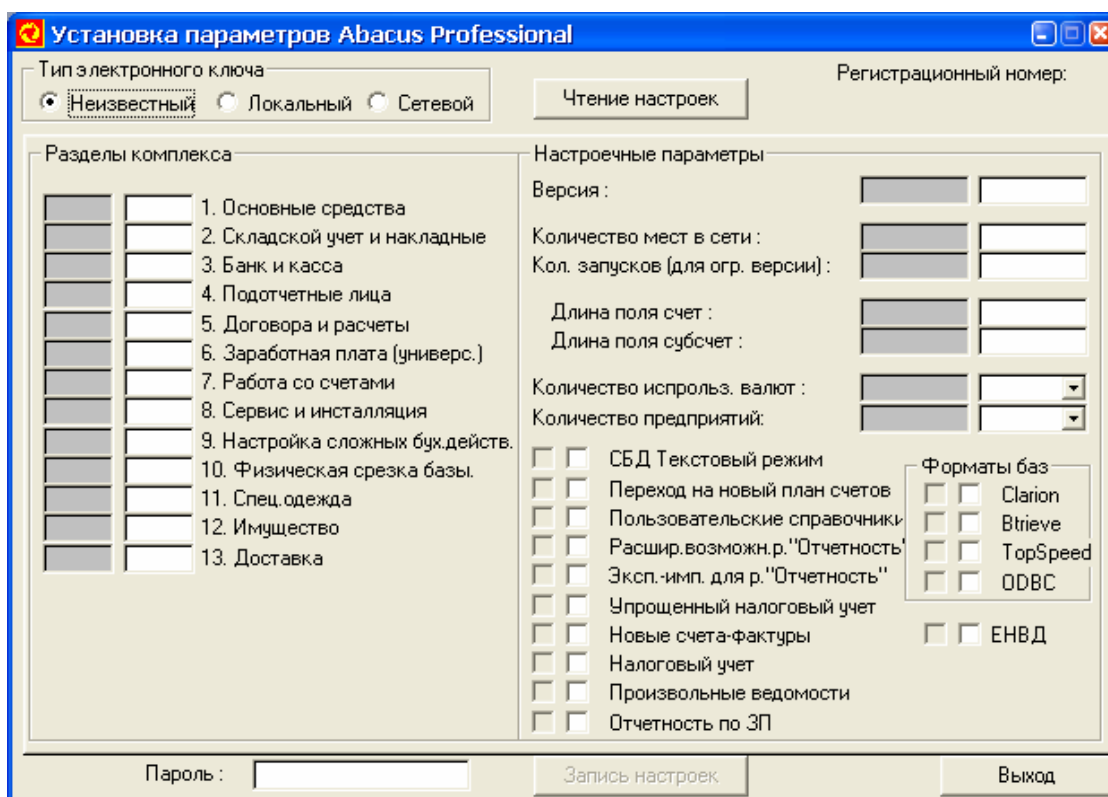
Установка параметров Abacus Professional

Тип электронного ключа
Неизвестный Локальный Сетевой

Чтение настроек

Регистрационный номер:

Разделы комплекса
1. Основные средства
2. Складской учет и накладные
3. Банк и касса
4. Подотчетные лица
5. Договора и расчеты
6. Заработная плата (универс.)
7. Работа со счетами
8. Сервис и инсталляция
9. Настройка сложных бух.действ.
10. Физическая срезка базы.
11. Спец.одежда
12. Имущество
13. Доставка

Настроечные параметры
Версия :
Количество мест в сети :
Кол. запусков (для огр. версии) :
Длина поля счет :
Длина поля субсчет :
Количество испрольз. валют :
Количество предприятий:

СБД Текстовый режим
Переход на новый план счетов
Пользовательские справочники
Расшир.возможн.р."Отчетность"
Эксп.-имп. для р."Отчетность"
Упрощенный налоговый учет
Новые счета-фактуры
Налоговый учет
Произвольные ведомости
Отчетность по ЗП

Форматы баз
Clarion
Btrieve
TopSpeed
ODBC

ЕНВД

Пароль :
Запись настроек
Выход